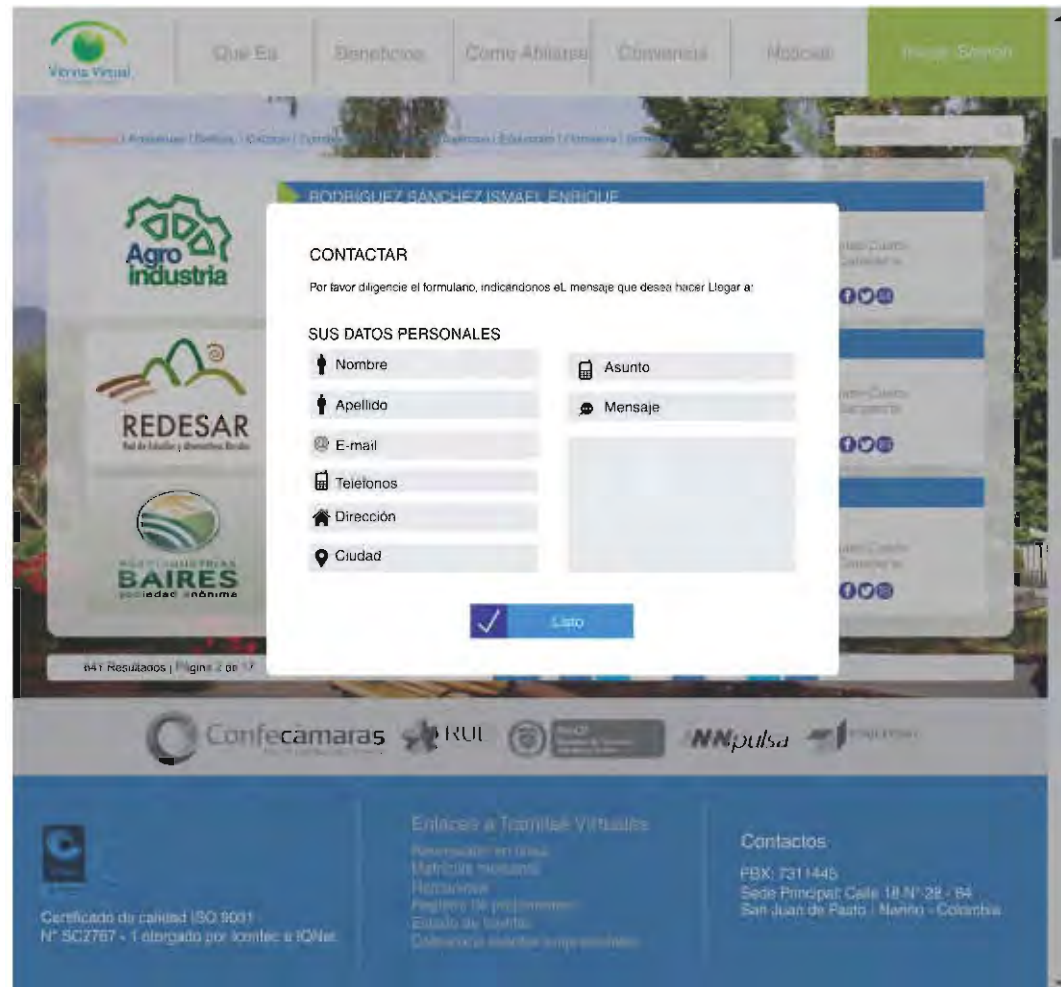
Vitrina Virtual

Que Es | Beneficios | Como Afiliarse | Comercio | Noticias | Iniciar Sesion

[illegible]

RODRIGUEZ SANCHEZ ISMAEL ENRIQUE

Agro industria

REDESAR

BAIRES
sociedad anónima

CONTACTAR

Por favor diligencie el formulario, indicandonos eL mensaje que desea hacer Llegar a:

SUS DATOS PERSONALES

Nombre

Apellido

E-mail

Telefonos

Dirección

Ciudad

Asunto

Mensaje

Listo

641 Resultados | Pagina 2 de 17

Confecámaras RUE NNpulsa

Certificado de calidad ISO 9001
N° SC2767 - 1 otorgado por Icontec e IQNet

Enlaces a Tramites Virtuales
Renovación en línea
Matrícula mercantil
Renovación
Registro de proponentes
Estado de tramite
Cobertura eventos empresariales

Contactos
PBX: 7311445
Sede Principal Calle 18 N° 28 - 84
San Juan de Pasto - Nariño - Colombia